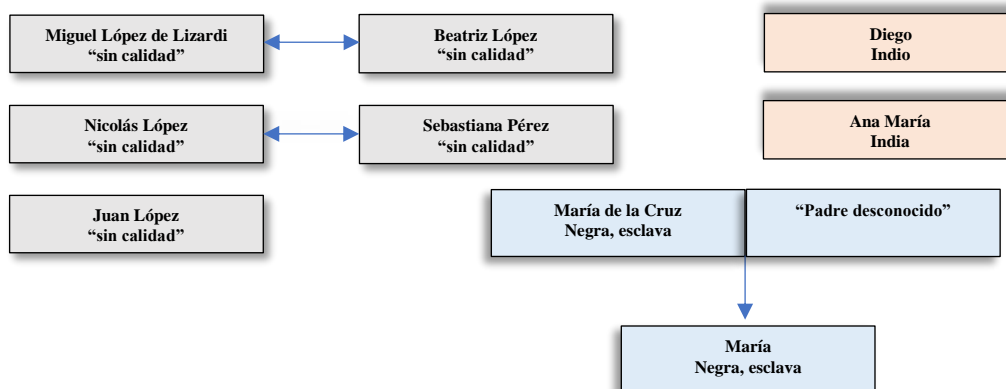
Miguel López de Lizardi
“sin calidad”

Beatriz López
“sin calidad”

Diego
Indio

Nicolás López
“sin calidad”

Sebastiana Pérez
“sin calidad”

Ana María
India

Juan López
“sin calidad”

María de la Cruz
Negra, esclava

“Padre desconocido”

María
Negra, esclava